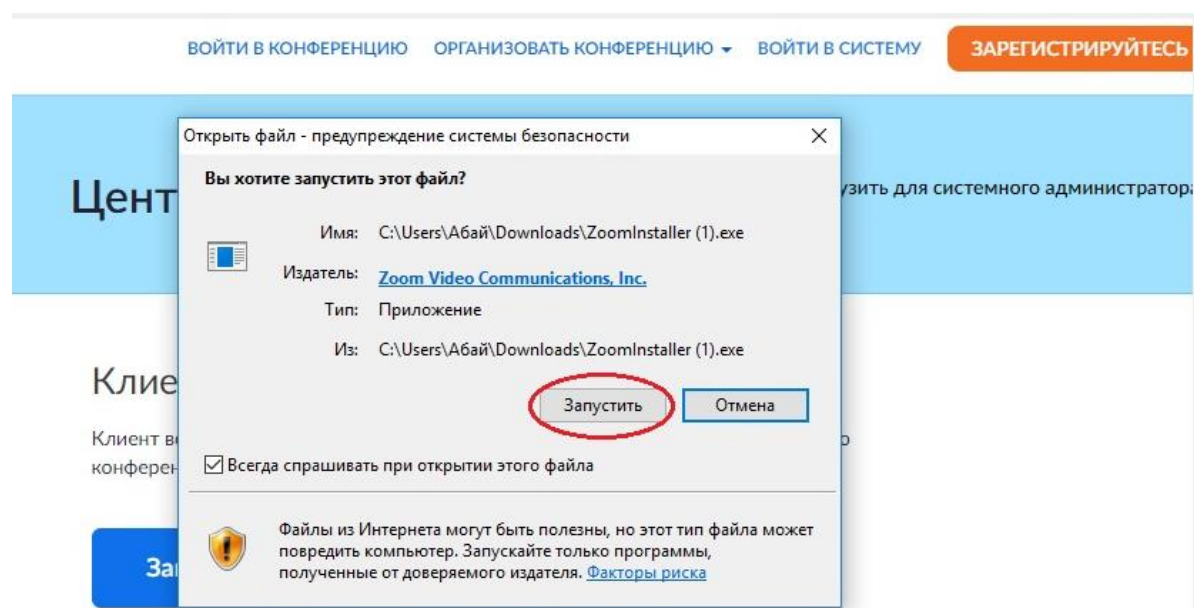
ВОЙТИ В КОНФЕРЕНЦИЮ ОРГАНИЗОВАТЬ КОНФЕРЕНЦИЮ ▾ ВОЙТИ В СИСТЕМУ ЗАРЕГИСТРИРУЙТЕСЬ

Цент

узить для системного администратора

Клие

Клиент в
конферен

За

Открыть файл - предупреждение системы безопасности

Вы хотите запустить этот файл?

Имя: C:\Users\Абай\Downloads\ZoomInstaller (1).exe

Издатель: Zoom Video Communications, Inc.

Тип: Приложение

Из: C:\Users\Абай\Downloads\ZoomInstaller (1).exe

Запустить Отмена

Всегда спрашивать при открытии этого файла

Файлы из Интернета могут быть полезны, но этот тип файла может повредить компьютер. Запускайте только программы, полученные от доверяемого издателя. Факторы риска